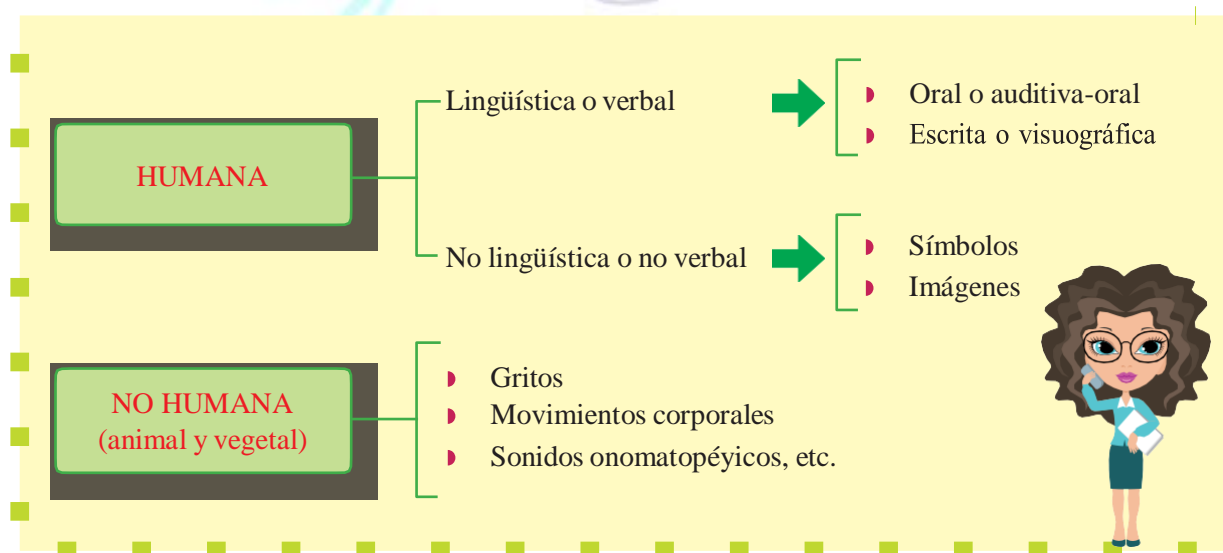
HUMANA

Lingüística o verbal

- Oral o auditiva-oral
- Escrita o visuográfica

No lingüística o no verbal

- Símbolos
- Imágenes

NO HUMANA (animal y vegetal)

- Gritos
- Movimientos corporales
- Sonidos onomatopéyicos, etc.